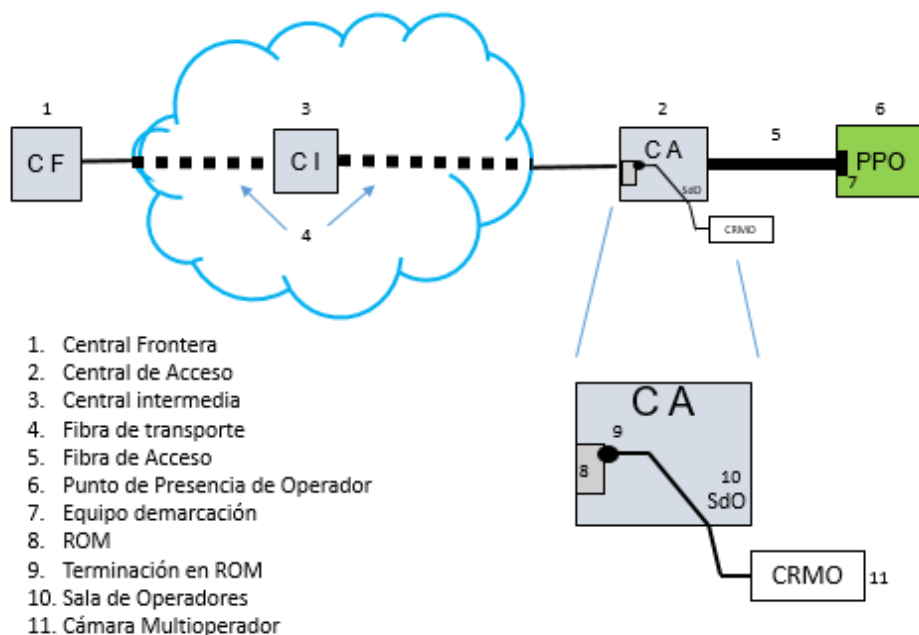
1
C F

3
C I

2
C A
SdO
CRMO

5

6
PPO
7

4

1. Central Frontera
2. Central de Acceso
3. Central intermedia
4. Fibra de transporte
5. Fibra de Acceso
6. Punto de Presencia de Operador
7. Equipo demarcación
8. ROM
9. Terminación en ROM
10. Sala de Operadores
11. Cámara Multioperador

C A
9
8
10
SdO
CRMO
11